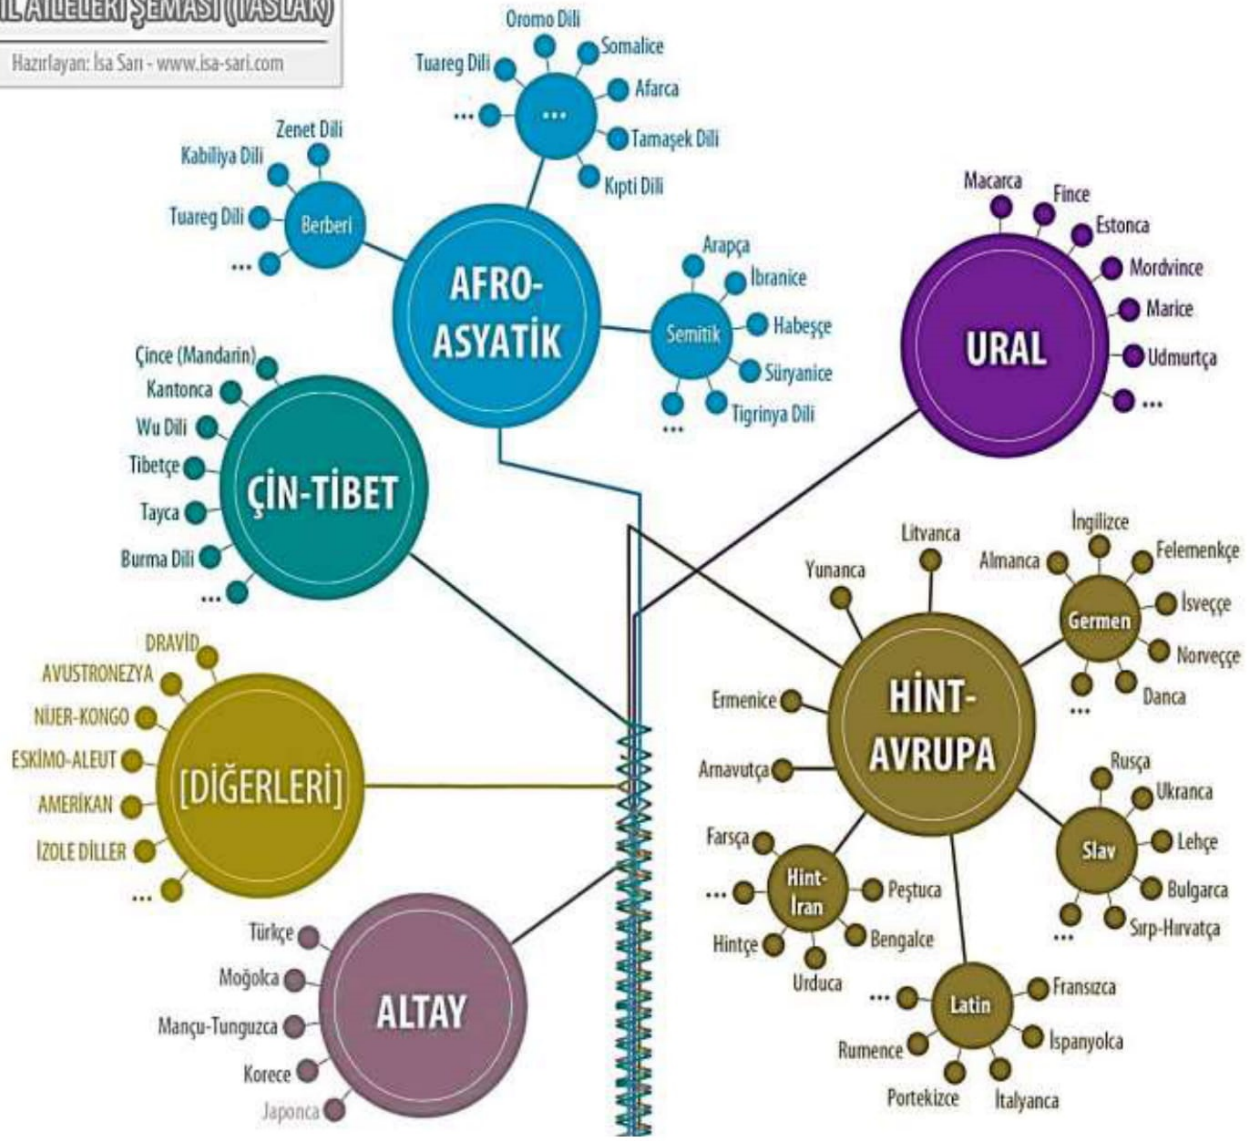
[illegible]İL AİLELERİ ŞEMASI (TASLAK)

Hazırlayan: İsa Sarı - www.isa-sari.com

AFRO-ASYATİK

...
Oromo Dili
Somalice
Afarca
Tamaşek Dili
Kıpti Dili
Tuareg Dili
...

Berberi
Zenet Dili
Kabiliya Dili
Tuareg Dili
...

Semitik
Arapça
İbranice
Habeşçe
Süryanice
Tigrinya Dili
...

URAL
Macarca
Fince
Estonca
Mordvince
Marice
Udmurtça
...

ÇİN-TİBET
Çince (Mandarin)
Kantonca
Wu Dili
Tibetçe
Tayca
Burma Dili
...

[DİĞERLERİ]
DRAVİD
AVUSTRONEZYA
NİJER-KONGO
ESKİMO-ALEUT
AMERİKAN
İZOLE DİLLER
...

ALTAY
Türkçe
Moğolca
Mançu-Tunguzca
Korece
Japonca

HİNT-AVRUPA
Litvanca
Yunanca
Ermenice
Arnavutça

Germen
İngilizce
Almanca
Felemenkçe
İsveçce
Norveççe
Danca
...

Slav
Rusça
Ukranca
Lehçe
Bulgarca
Sırp-Hırvatça
...

Hint-İran
Farsça
...
Peştuca
Hintçe
Bengalce
Urduca

Latin
...
Fransızca
İspanyolca
Rumence
Portekizce
İtalyanca